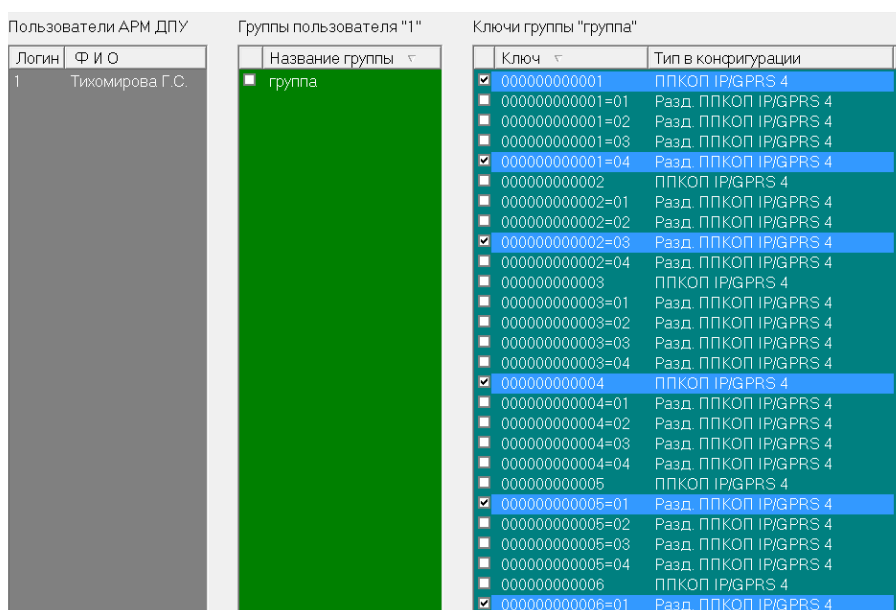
Пользователи АРМ ДПУ

| Логин | Ф И О |
|---|---|
| 1 | Тихомирова Г.С. |

Группы пользователя "1"

| | Название группы |
|---|---|
| ☐ | группа |

Ключи группы "группа"

| | Ключ | Тип в конфигурации |
|---|---|---|
| ☑ | 000000000001 | ППКОП IP/GPRS 4 |
| ☐ | 000000000001=01 | Разд. ППКОП IP/GPRS 4 |
| ☐ | 000000000001=02 | Разд. ППКОП IP/GPRS 4 |
| ☐ | 000000000001=03 | Разд. ППКОП IP/GPRS 4 |
| ☑ | 000000000001=04 | Разд. ППКОП IP/GPRS 4 |
| ☐ | 000000000002 | ППКОП IP/GPRS 4 |
| ☐ | 000000000002=01 | Разд. ППКОП IP/GPRS 4 |
| ☐ | 000000000002=02 | Разд. ППКОП IP/GPRS 4 |
| ☑ | 000000000002=03 | Разд. ППКОП IP/GPRS 4 |
| ☐ | 000000000002=04 | Разд. ППКОП IP/GPRS 4 |
| ☐ | 000000000003 | ППКОП IP/GPRS 4 |
| ☐ | 000000000003=01 | Разд. ППКОП IP/GPRS 4 |
| ☐ | 000000000003=02 | Разд. ППКОП IP/GPRS 4 |
| ☐ | 000000000003=03 | Разд. ППКОП IP/GPRS 4 |
| ☐ | 000000000003=04 | Разд. ППКОП IP/GPRS 4 |
| ☑ | 000000000004 | ППКОП IP/GPRS 4 |
| ☐ | 000000000004=01 | Разд. ППКОП IP/GPRS 4 |
| ☐ | 000000000004=02 | Разд. ППКОП IP/GPRS 4 |
| ☐ | 000000000004=03 | Разд. ППКОП IP/GPRS 4 |
| ☐ | 000000000004=04 | Разд. ППКОП IP/GPRS 4 |
| ☐ | 000000000005 | ППКОП IP/GPRS 4 |
| ☑ | 000000000005=01 | Разд. ППКОП IP/GPRS 4 |
| ☐ | 000000000005=02 | Разд. ППКОП IP/GPRS 4 |
| ☐ | 000000000005=03 | Разд. ППКОП IP/GPRS 4 |
| ☐ | 000000000005=04 | Разд. ППКОП IP/GPRS 4 |
| ☐ | 000000000006 | ППКОП IP/GPRS 4 |
| ☑ | 000000000006=01 | Разд. ППКОП IP/GPRS 4 |